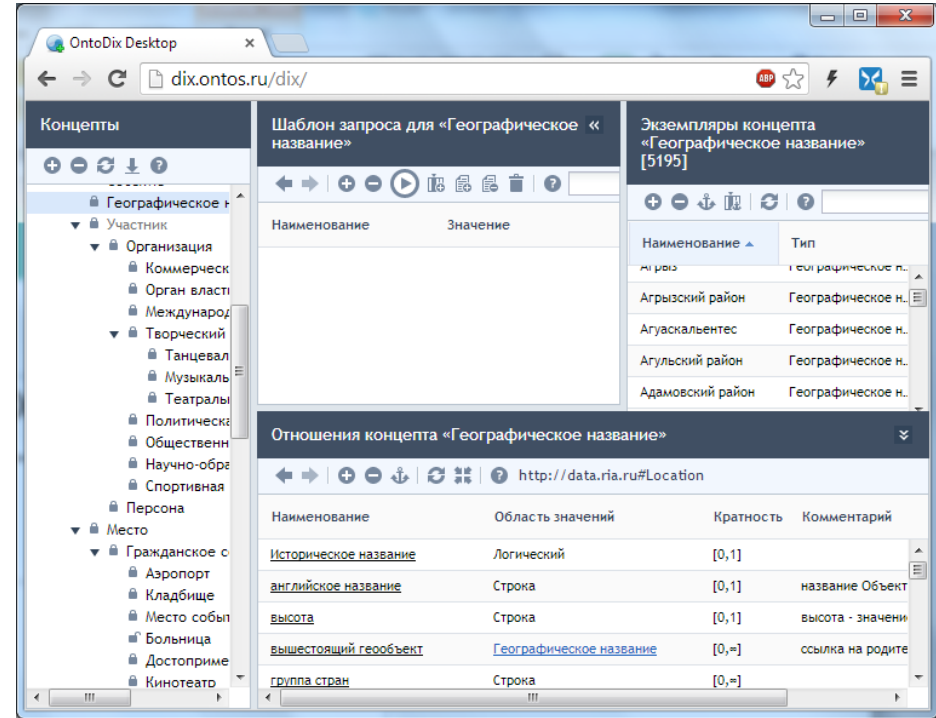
OntoDix Desktop

dix.ontos.ru/dix/

Концепты

Географическое н
Участник
Организация
Коммерческ
Орган власті
Международ
Творческий
Танцевал
Музыкаль
Театральн
Политическа
Общественн
Научно-обра
Спортивная
Персона
Место
Гражданское с
Аэропорт
Кладбище
Место собы
Больница
Достоприме
Кинотеатр

Шаблон запроса для «Географическое название»

| Наименование | Значение |
|---|---|

Экземпляры концепта «Географическое название» [5195]

| Наименование | Тип |
|---|---|
| Агрыз | Географическое н... |
| Агрызский район | Географическое н... |
| Агуаскальентес | Географическое н... |
| Агульский район | Географическое н... |
| Адамовский район | Географическое н... |

Отношения концепта «Географическое название»

http://data.ria.ru#Location

| Наименование | Область значений | Кратность | Комментарий |
|---|---|---|---|
| Историческое название | Логический | [0,1] | |
| английское название | Строка | [0,1] | название Объект |
| высота | Строка | [0,1] | высота - значени |
| вышестоящий геообъект | Географическое название | [0,∞] | ссылка на родите |
| группа стран | Строка | [0,∞] | |